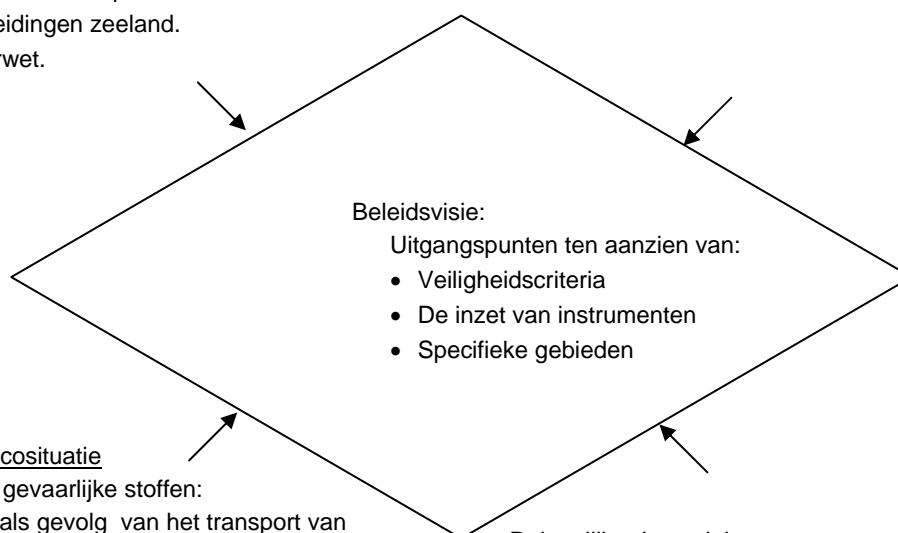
eidingen zeeland.
rwet.

Beleidsvisie:

Uitgangspunten ten aanzien van:

- Veiligheidscriteria
- De inzet van instrumenten
- Specifieke gebieden

cosituatie
gevaarlijke stoffen:
als gevolg van het transport van